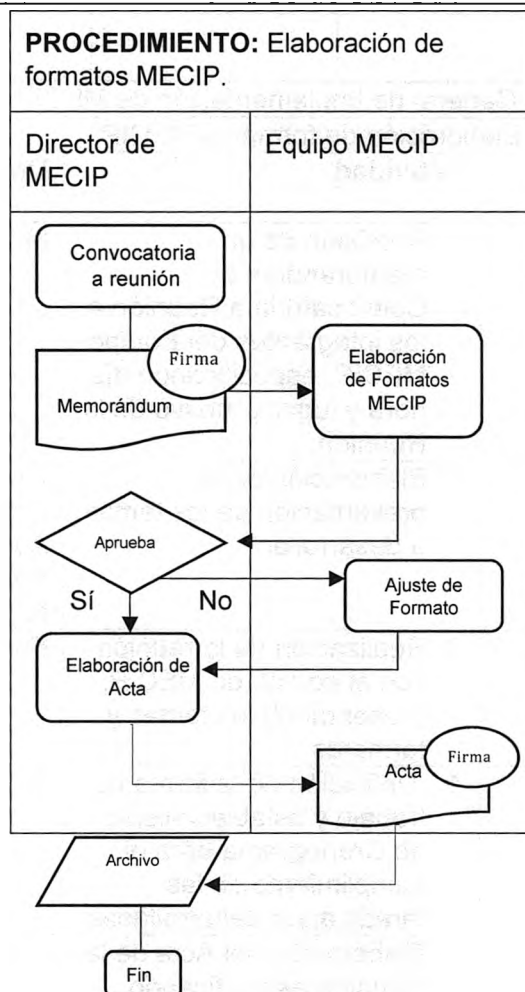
**PROCEDIMIENTO:** Elaboración de formatos MECIP.

| Director de MECIP | Equipo MECIP |
|---|---|

Convocatoria a reunión

Firma

Memorándum

Elaboración de Formatos MECIP

Aprueba

Sí

No

Ajuste de Formato

Elaboración de Acta

Firma

Acta

Archivo

Fin